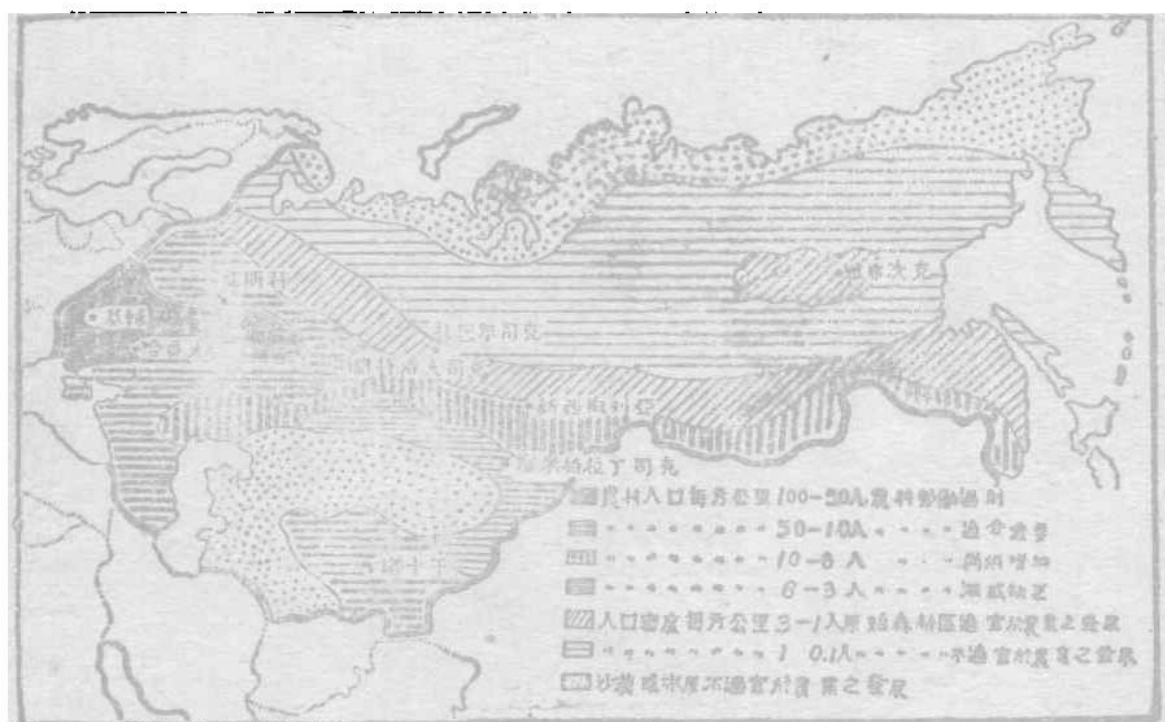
科斯莫
克司那亞斯克
克司諾伯
克次那
斯克
亞斯克伊爾
克司丁拉納斯克
干斯塔
農村人口每方公里100—50人農村移殖過剩
50—10人 適合農耕
10—6人 開始增加
6—3人 漸感缺乏
人口密度每方公里3—1人原始森林區適宜於農業之發展
1 0.1人 不適宜於農業之發展
沙漠或凍原不適宜於農業之發展